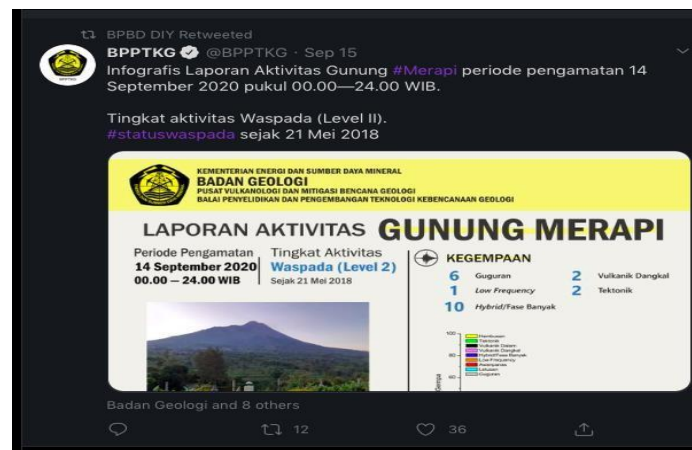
BPBD DIY Retweeted

BPPTKG @BPPTKG · Sep 15

Infografis Laporan Aktivitas Gunung #Merapi periode pengamatan 14 September 2020 pukul 00.00—24.00 WIB.

Tingkat aktivitas Waspada (Level II). #statuswaspada sejak 21 Mei 2018

KEMENTERIAN ENERGI DAN SUMBER DAYA MINERAL
BADAN GEOLOGI
PUSAT VULKANOLOGI DAN MITIGASI BENCANA GEOLOGI
BALAI PENYELIDIKAN DAN PENGEMBANGAN TEKNOLOGI KEBENCANAAN GEOLOGI

LAPORAN AKTIVITAS GUNUNG MERAPI

Periode Pengamatan
14 September 2020
00.00 – 24.00 WIB

Tingkat Aktivitas
Waspada (Level 2)
Sejak 21 Mei 2018

KEGEMPAAN
6 Guguran
2 Vulkanik Dangkal
1 Low Frequency
2 Tektonik
10 Hybrid/Fase Banyak

100
80
60
Hembusan
Tektonik
Vulkanik Dalam
Vulkanik Dangkal
Hybrid/Fase Banyak
Low Frequency
Awanpanas
Letusan
Guguran
Gempa

Badan Geologi and 8 others

12
36